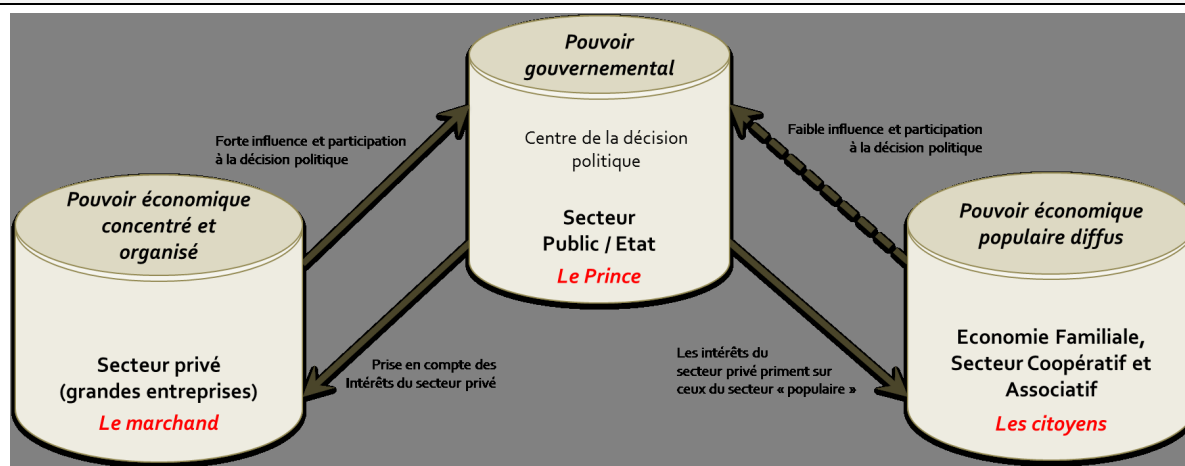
Pouvoir gouvernemental

Centre de la décision politique

Secteur Public / Etat

Le Prince

Forte influence et participation à la décision politique

Faible influence et participation à la décision politique

Pouvoir économique concentré et organisé

Secteur privé (grandes entreprises)

Le marchand

Pouvoir économique populaire diffus

Economie Familiale, Secteur Coopératif et Associatif

Les citoyens

Prise en compte des Intérêts du secteur privé

Les intérêts du secteur privé priment sur ceux du secteur « populaire »